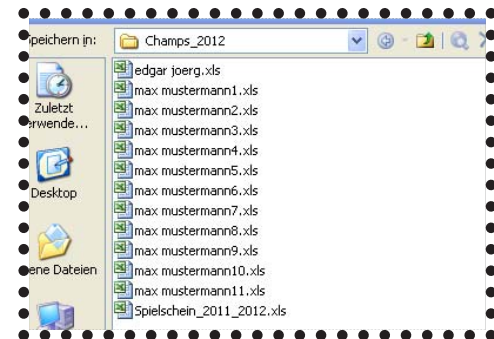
peichern in: Champs_2012

Zuletzt rwende...

Desktop

ene Dateien

edgar joerg.xls
max mustermann1.xls
max mustermann2.xls
max mustermann3.xls
max mustermann4.xls
max mustermann5.xls
max mustermann6.xls
max mustermann7.xls
max mustermann8.xls
max mustermann9.xls
max mustermann10.xls
max mustermann11.xls
Spielschein_2011_2012.xls